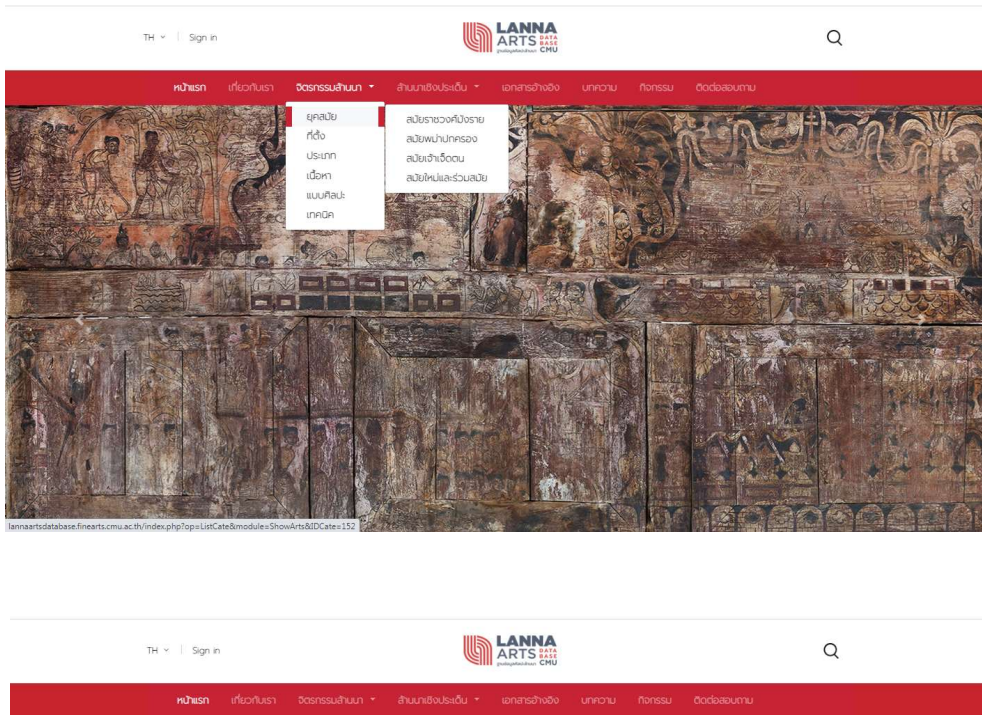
TH | Sign in

LANNA ARTS DATA BASE CMU

หน้าแรก เกี่ยวกับเรา จิตรกรรมล้านนา ล้านนาเชิงประเด็น เอกสารอ้างอิง บทความ กิจกรรม ติดต่อสอบถาม

ยุคสมัย
ที่ตั้ง
ประเภท
เนื้อหา
แบบศิลปะ
เทคนิค

สมัยราชวงศ์มังราย
สมัยพม่าปกครอง
สมัยเจ้าเจ็ดตน
สมัยใหม่และร่วมสมัย

lannaartsdatabase.finearts.cmu.ac.th/index.php?op=ListCate&module=ShowArts&IDCate=152

TH | Sign in

LANNA ARTS DATA BASE CMU

หน้าแรก เกี่ยวกับเรา จิตรกรรมล้านนา ล้านนาเชิงประเด็น เอกสารอ้างอิง บทความ กิจกรรม ติดต่อสอบถาม